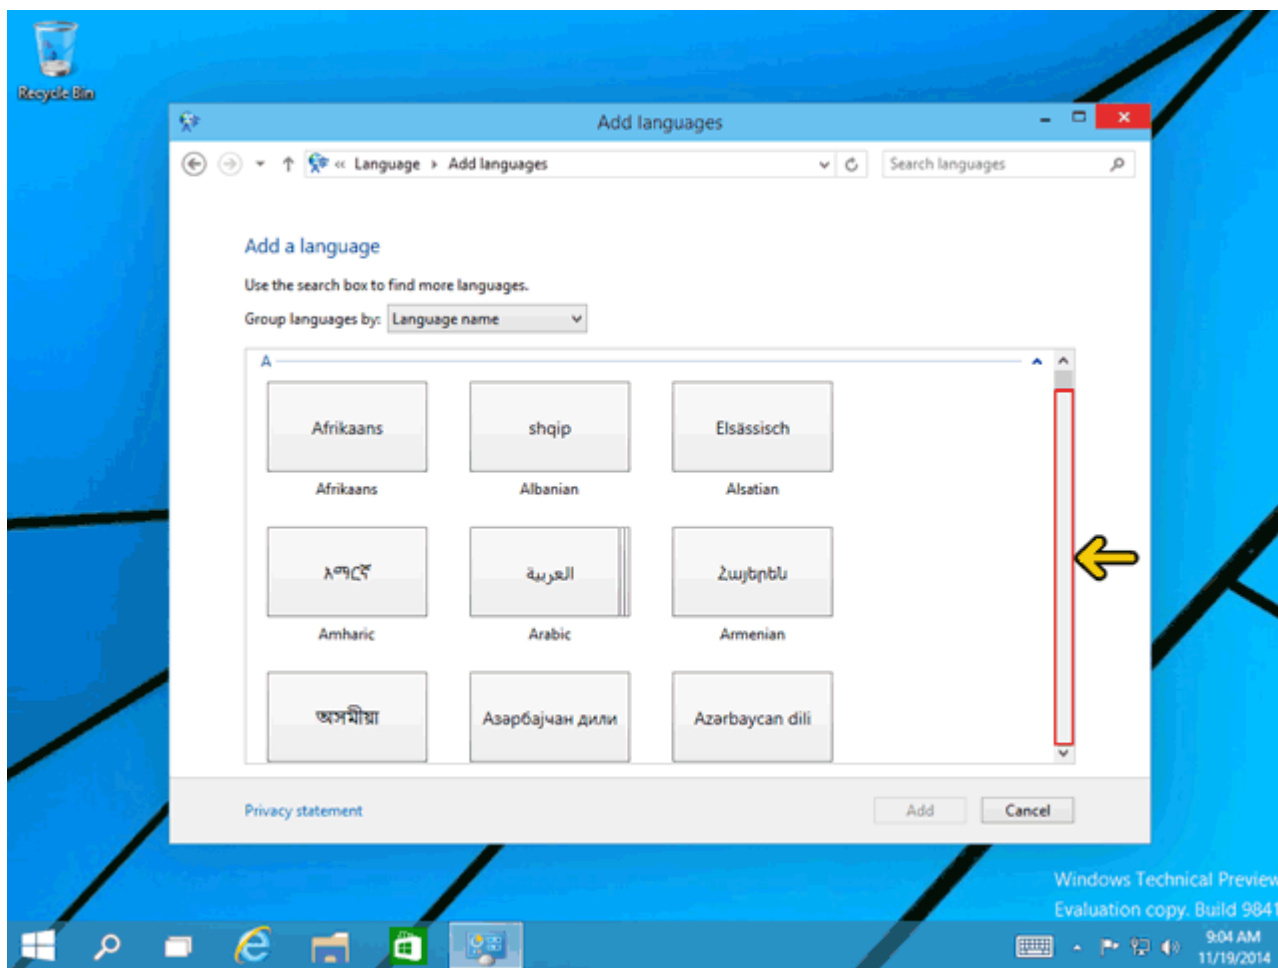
Recycle Bin

Add languages

« Language › Add languages

Search languages

Add a language

Use the search box to find more languages.

Group languages by: Language name

A

Afrikaans
Afrikaans

shqip
Albanian

Elsässisch
Alsatian

አማርኛ
Amharic

العربية
Arabic

Հայերեն
Armenian

অসমীয়া

Азәрбајҹан дили

Azərbaycan dili

Privacy statement

Add

Cancel

Windows Technical Preview
Evaluation copy. Build 9841

9:04 AM
11/19/2014